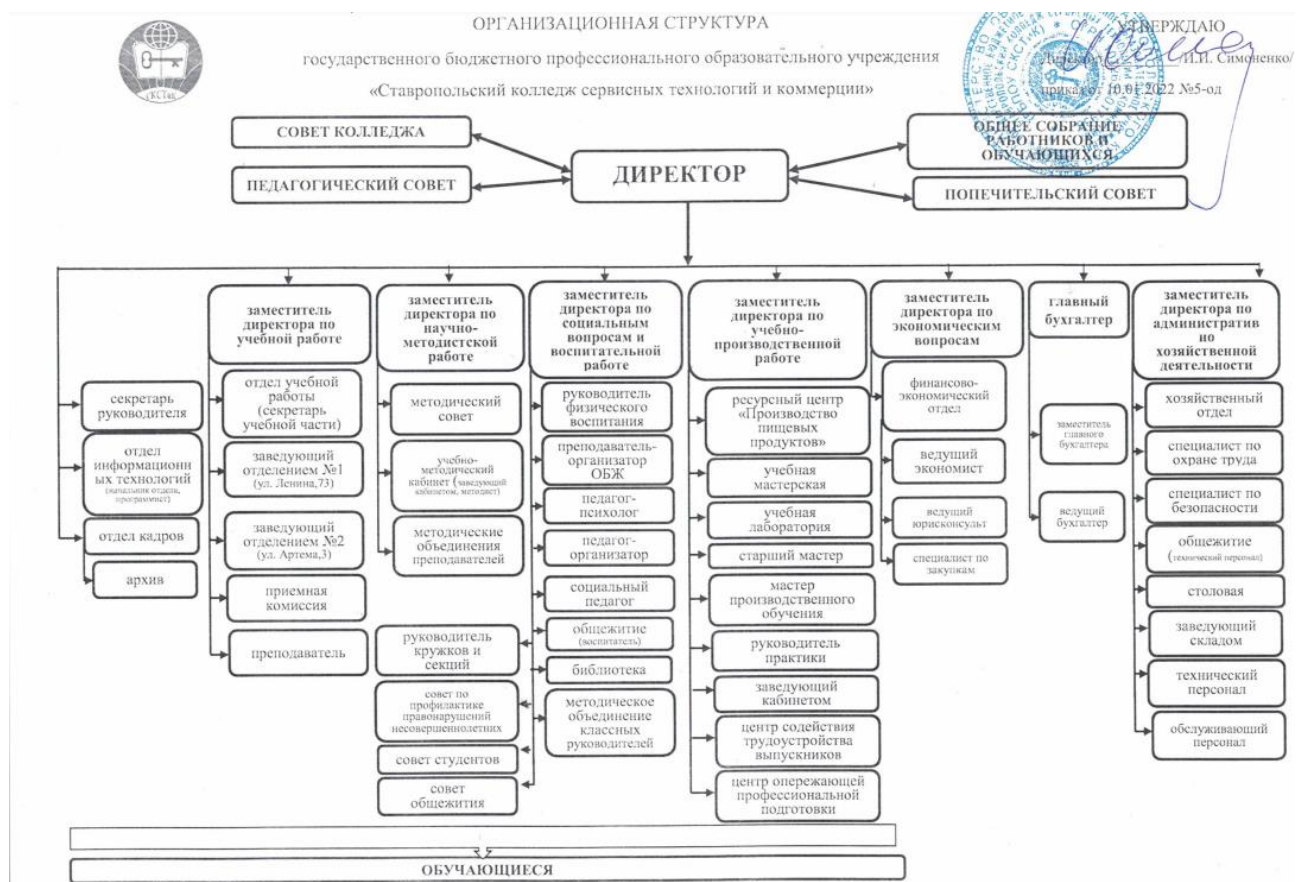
ОРГАНИЗАЦИОННАЯ СТРУКТУРА

государственного бюджетного профессионального образовательного учреждения

«Ставропольский колледж сервисных технологий и коммерции»

УТВЕРЖДАЮ
Директор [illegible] И.И. Симоненко/
приказ от 10.01.2022 №5-од

СКСТиК

СОВЕТ КОЛЛЕДЖА

ПЕДАГОГИЧЕСКИЙ СОВЕТ

ДИРЕКТОР

ОБЩЕЕ СОБРАНИЕ РАБОТНИКОВ И ОБУЧАЮЩИХСЯ

ПОПЕЧИТЕЛЬСКИЙ СОВЕТ

секретарь руководителя

отдел информационных технологий (начальник отдела, программист)

отдел кадров

архив

заместитель директора по учебной работе

отдел учебной работы (секретарь учебной части)

заведующий отделением №1 (ул. Ленина,73)

заведующий отделением №2 (ул. Артема,3)

приемная комиссия

преподаватель

заместитель директора по научно-методистской работе

методический совет

учебно-методический кабинет (заведующий кабинетом, методист)

методические объединения преподавателей

руководитель кружков и секций

совет по профилактике правонарушений несовершеннолетних

совет студентов

совет общежития

заместитель директора по социальным вопросам и воспитательной работе

руководитель физического воспитания

преподаватель-организатор ОБЖ

педагог-психолог

педагог-организатор

социальный педагог

общежитие (воспитатель)

библиотека

методическое объединение классных руководителей

заместитель директора по учебно-производственной работе

ресурсный центр «Производство пищевых продуктов»

учебная мастерская

учебная лаборатория

старший мастер

мастер производственного обучения

руководитель практики

заведующий кабинетом

центр содействия трудоустройства выпускников

центр опережающей профессиональной подготовки

заместитель директора по экономическим вопросам

финансово-экономический отдел

ведущий экономист

ведущий юрисконсульт

специалист по закупкам

главный бухгалтер

заместитель главного бухгалтера

ведущий бухгалтер

заместитель директора по административно хозяйственной деятельности

хозяйственный отдел

специалист по охране труда

специалист по безопасности

общежитие (технический персонал)

столовая

заведующий складом

технический персонал

обслуживающий персонал

ОБУЧАЮЩИЕСЯ